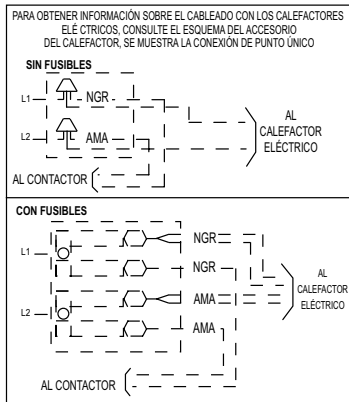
PARA OBTENER INFORMACIÓN SOBRE EL CABLEADO CON LOS CALEFACTORES ELÉ CTRICOS, CONSULTE EL ESQUEMA DEL ACCESORIO DEL CALEFACTOR, SE MUESTRA LA CONEXIÓN DE PUNTO ÚNICO

SIN FUSIBLES

L1

NGR

L2

AMA

AL CALEFACTOR ELÉCTRICO

AL CONTACTOR

CON FUSIBLES

L1

NGR

NGR

L2

AMA

AMA

AL CALEFACTOR ELÉCTRICO

AL CONTACTOR